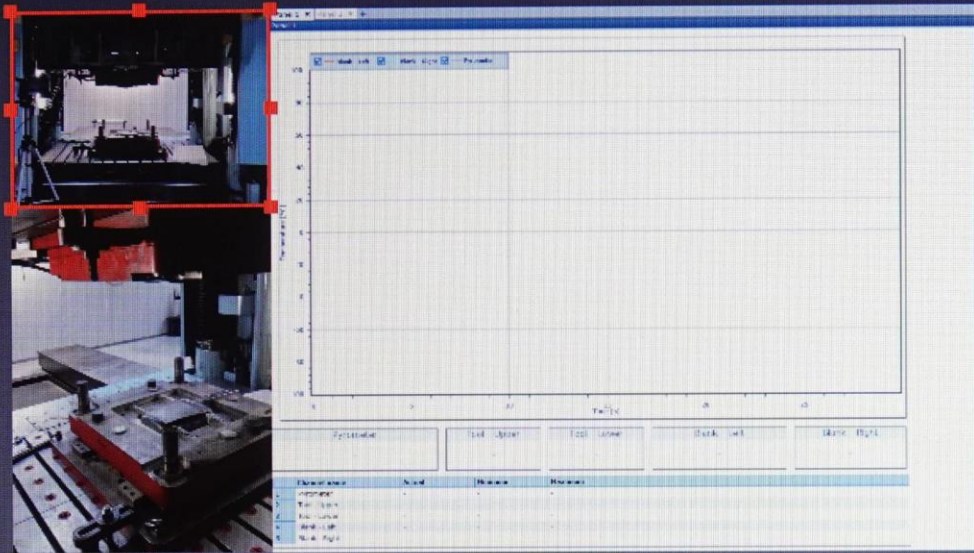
Blank Left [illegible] Blank Right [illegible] Polymeter

Time [s]

Polymeter | Tool Upper | Tool Lower | Blank Left | Blank Right

| Channel name | Actual | Minimum | Maximum |
|---|---|---|---|
| Polymeter | | | |
| Tool Upper | | | |
| Tool Lower | | | |
| Blank Left | | | |
| Blank Right | | | |